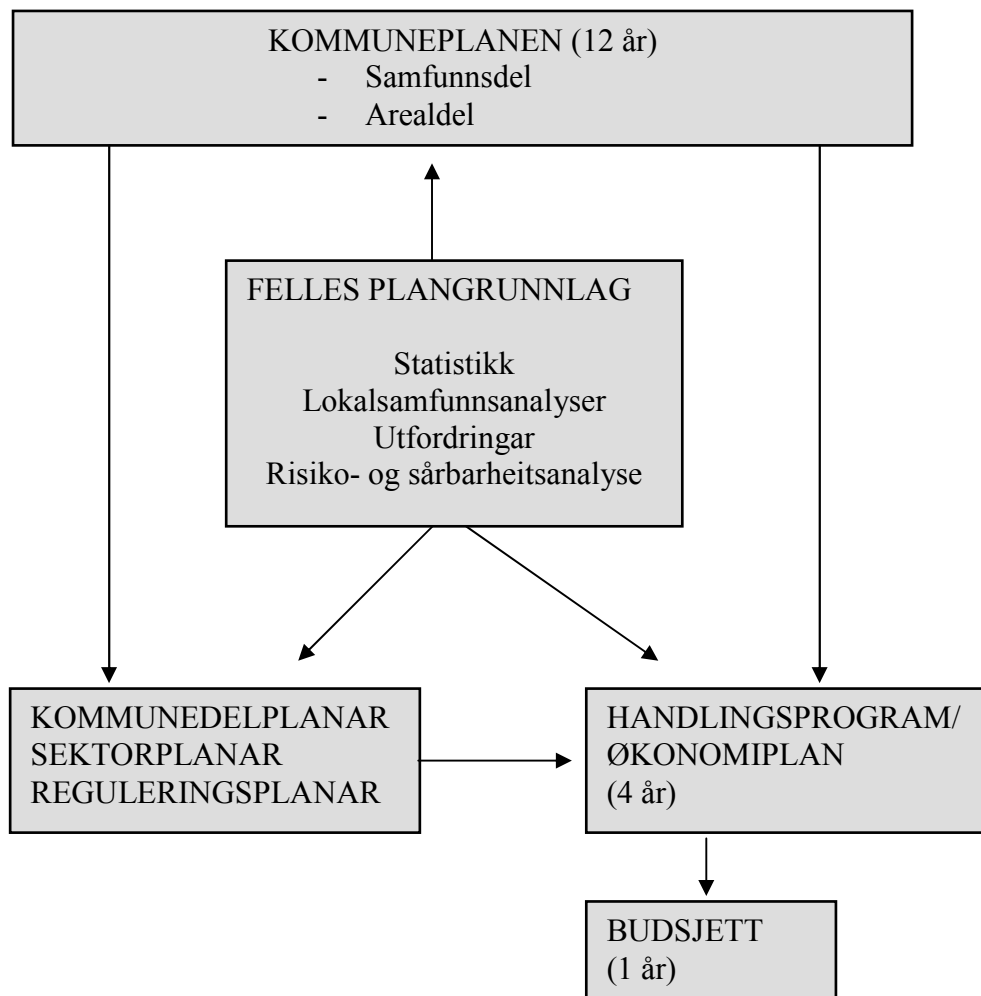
KOMMUNEPLANEN (12 år)
- Samfunnsdel
- Arealdel

FELLES PLANGRUNNLAG

Statistikk
Lokalsamfunnsanalyser
Utfordringar
Risiko- og sårbarheitsanalyse

KOMMUNEDELPLANAR
SEKTORPLANAR
REGULERINGSPLANAR

HANDLINGSPROGRAM/
ØKONOMIPLAN
(4 år)

BUDSJETT
(1 år)